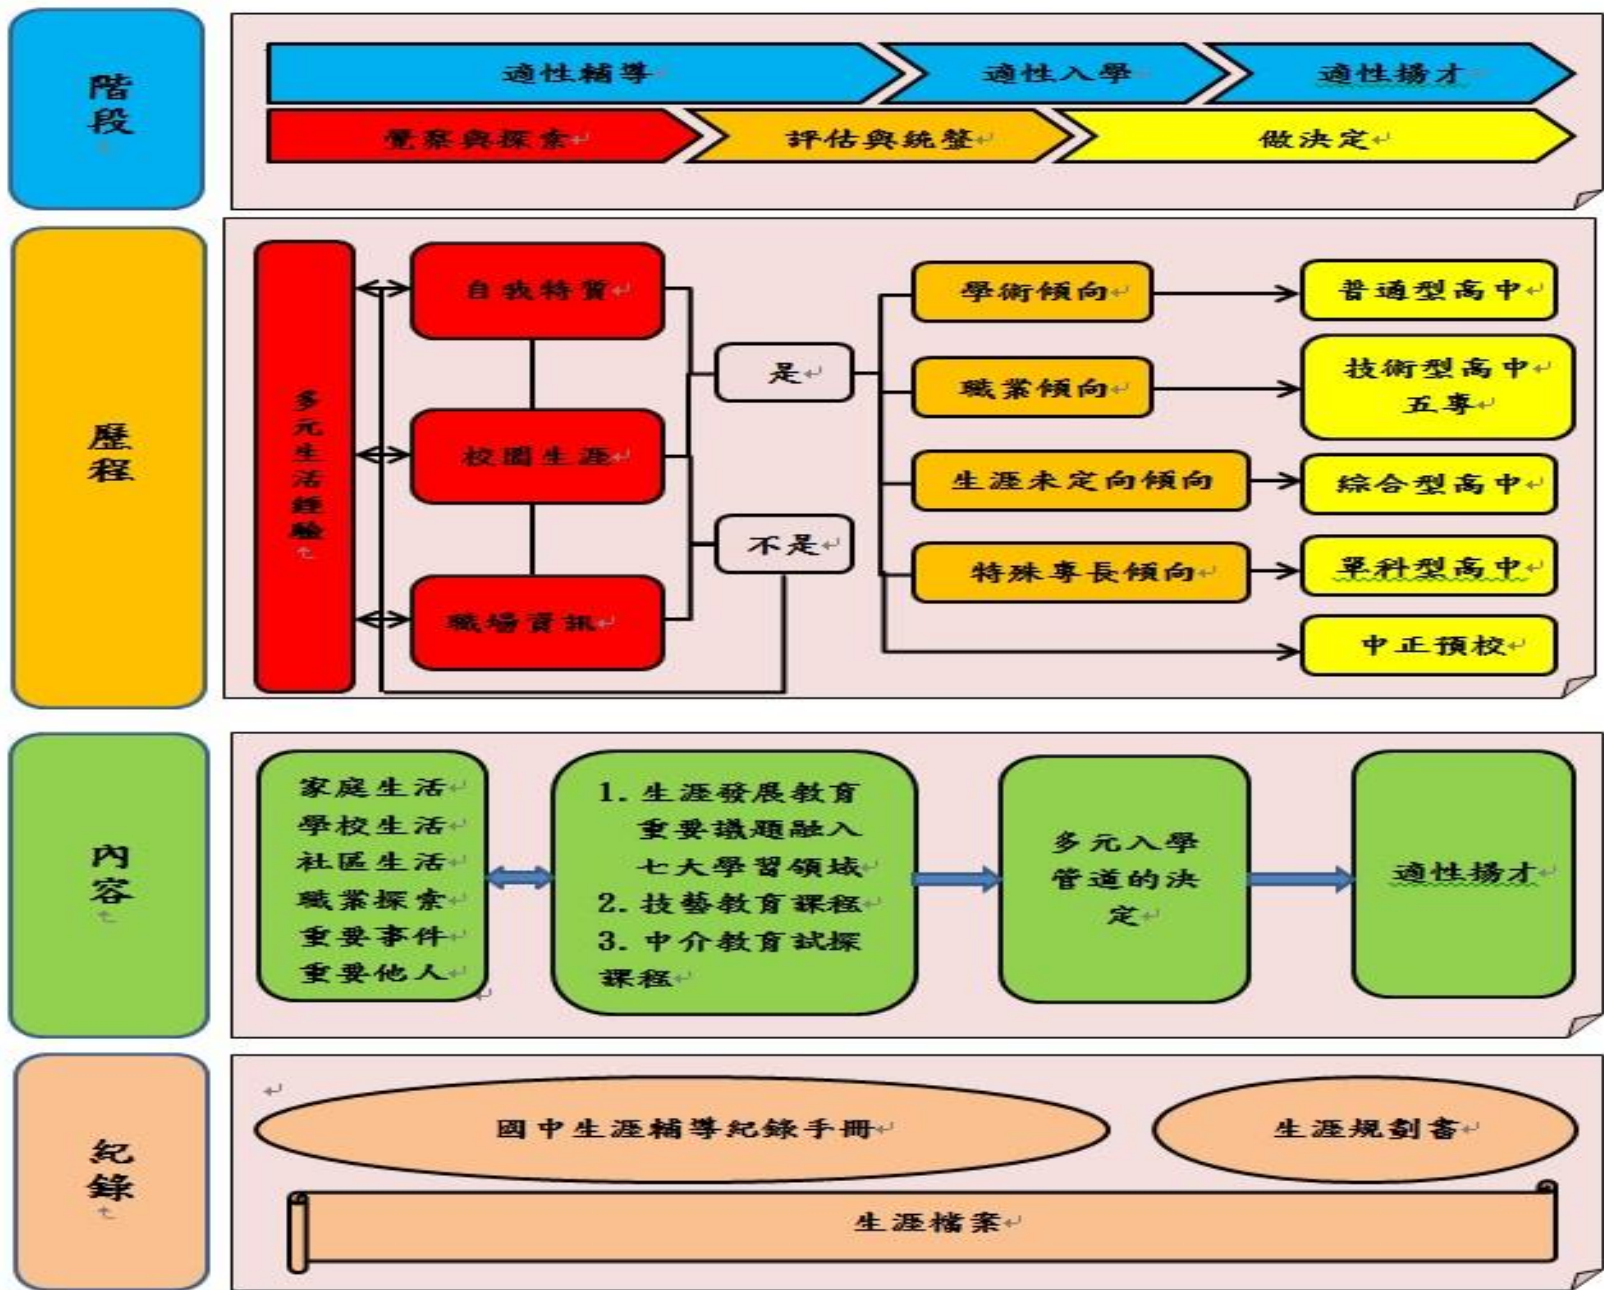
階段

適性輔導
適性入學
適性揚才

覺察與探索
評估與統整
做決定

歷程

多元生活經驗

自我特質
校園生涯
職場資訊

是
不是

學術傾向
職業傾向
生涯未定向傾向
特殊專長傾向

普通型高中
技術型高中
五專
綜合型高中
單科型高中
中正預校

內容

家庭生活
學校生活
社區生活
職業探索
重要事件
重要他人

1. 生涯發展教育重要議題融入七大學習領域
2. 技藝教育課程
3. 中介教育試探課程

多元入學管道的決定

適性揚才

紀錄

國中生涯輔導紀錄手冊
生涯規劃書
生涯檔案